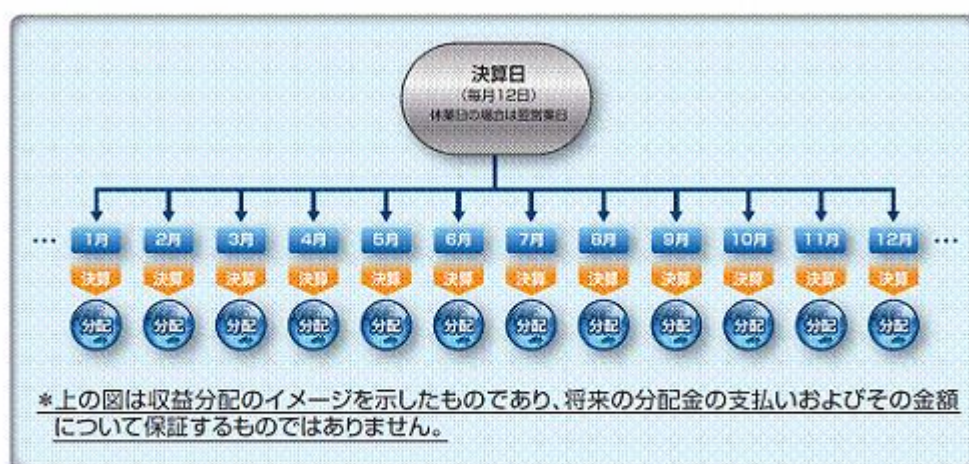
決算日
(毎月12日)
休業日の場合は翌営業日

… 1月 2月 3月 4月 5月 6月 7月 8月 9月 10月 11月 12月 …

決算 決算 決算 決算 決算 決算 決算 決算 決算 決算 決算 決算

分配 分配 分配 分配 分配 分配 分配 分配 分配 分配 分配 分配

*上の図は収益分配のイメージを示したものであり、将来の分配金の支払いおよびその金額について保証するものではありません。